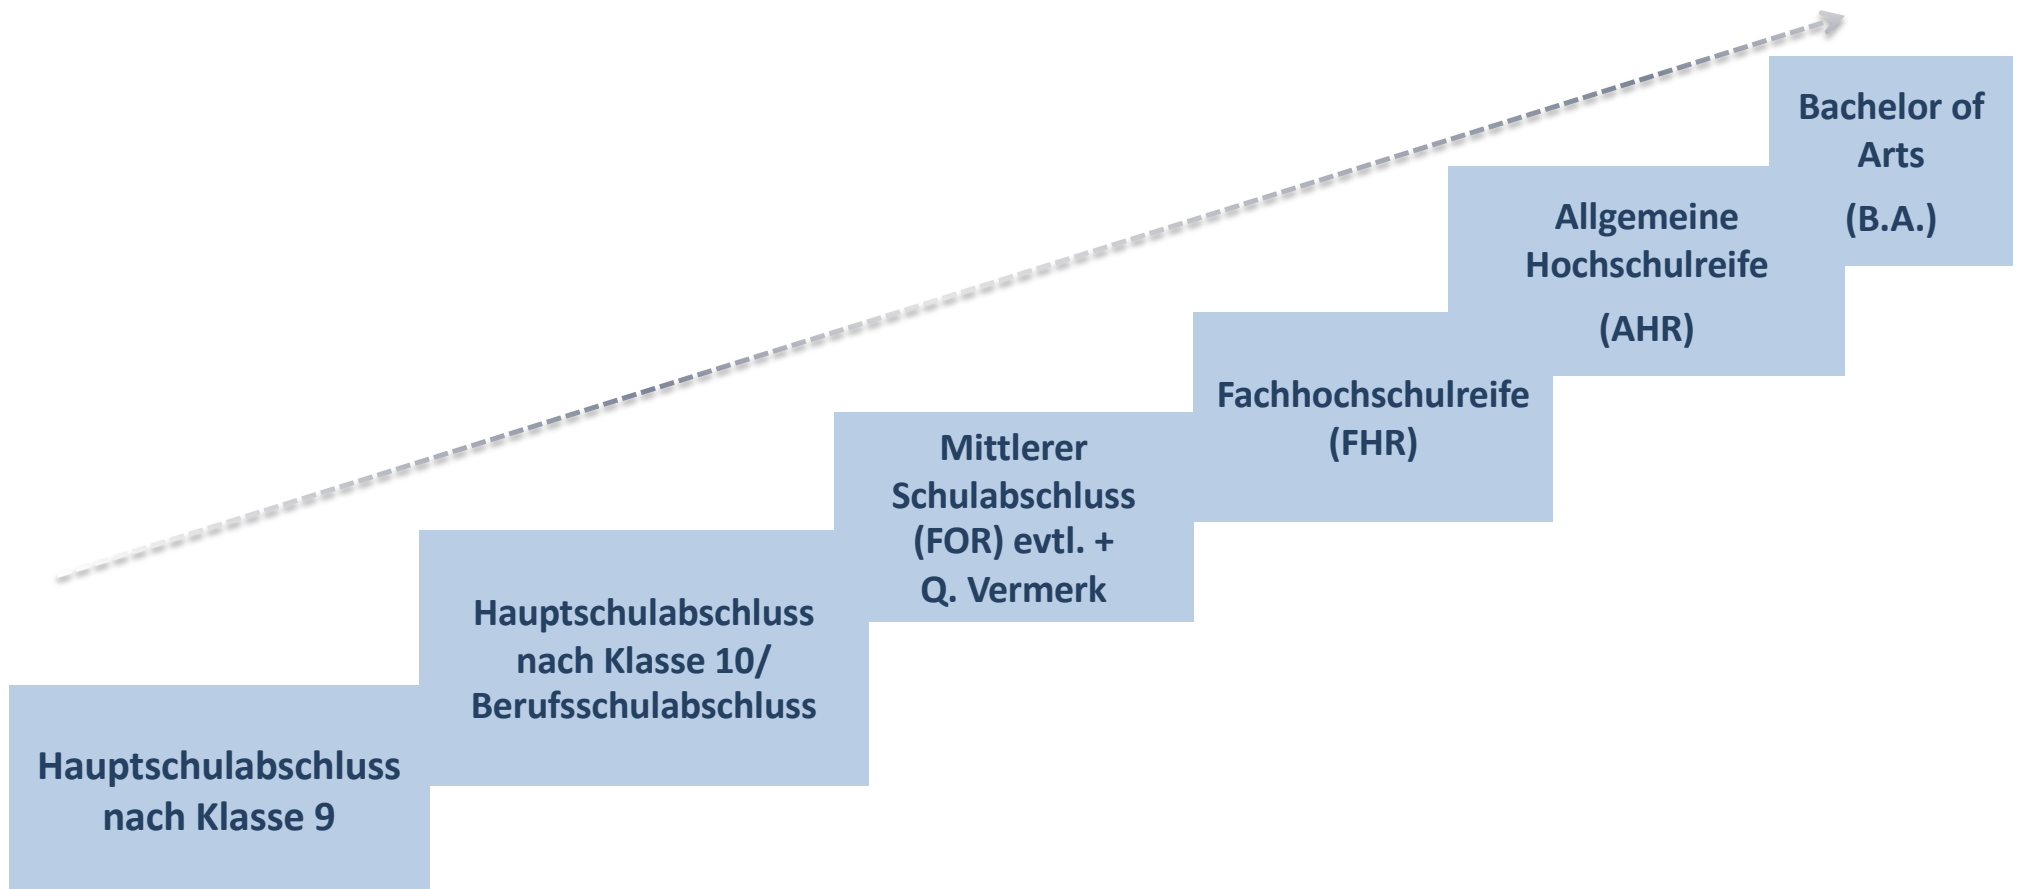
Hauptschulabschluss nach Klasse 9

Hauptschulabschluss nach Klasse 10/ Berufsschulabschluss

Mittlerer Schulabschluss (FOR) evtl. + Q. Vermerk

Fachhochschulreife (FHR)

Allgemeine Hochschulreife

(AHR)

Bachelor of Arts

(B.A.)